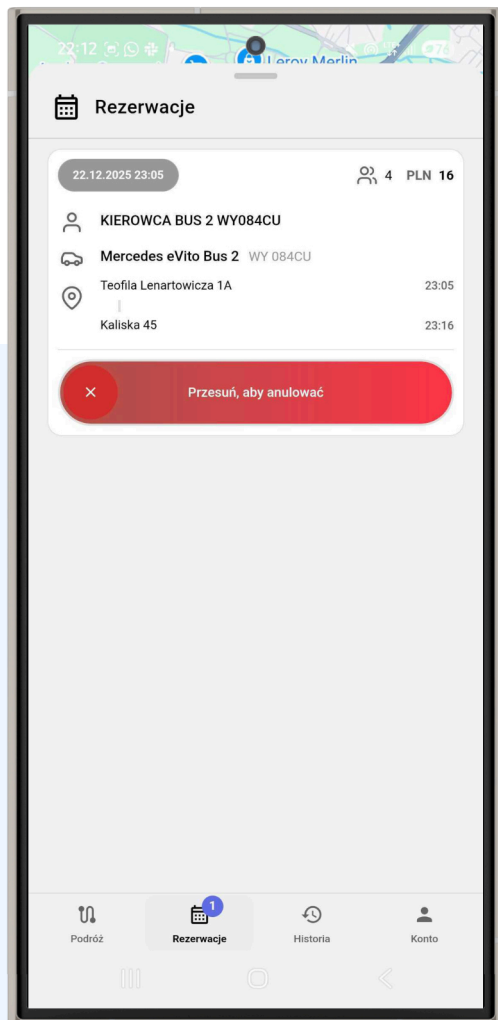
22:12

Leroy Merlin

76

Rezerwacje

22.12.2025 23:05

4 PLN 16

KIEROWCA BUS 2 WY084CU

Mercedes eVito Bus 2 WY 084CU

Teofila Lenartowicza 1A 23:05

Kaliska 45 23:16

×

Przesuń, aby anulować

Podróż

1

Rezerwacje

Historia

Konto